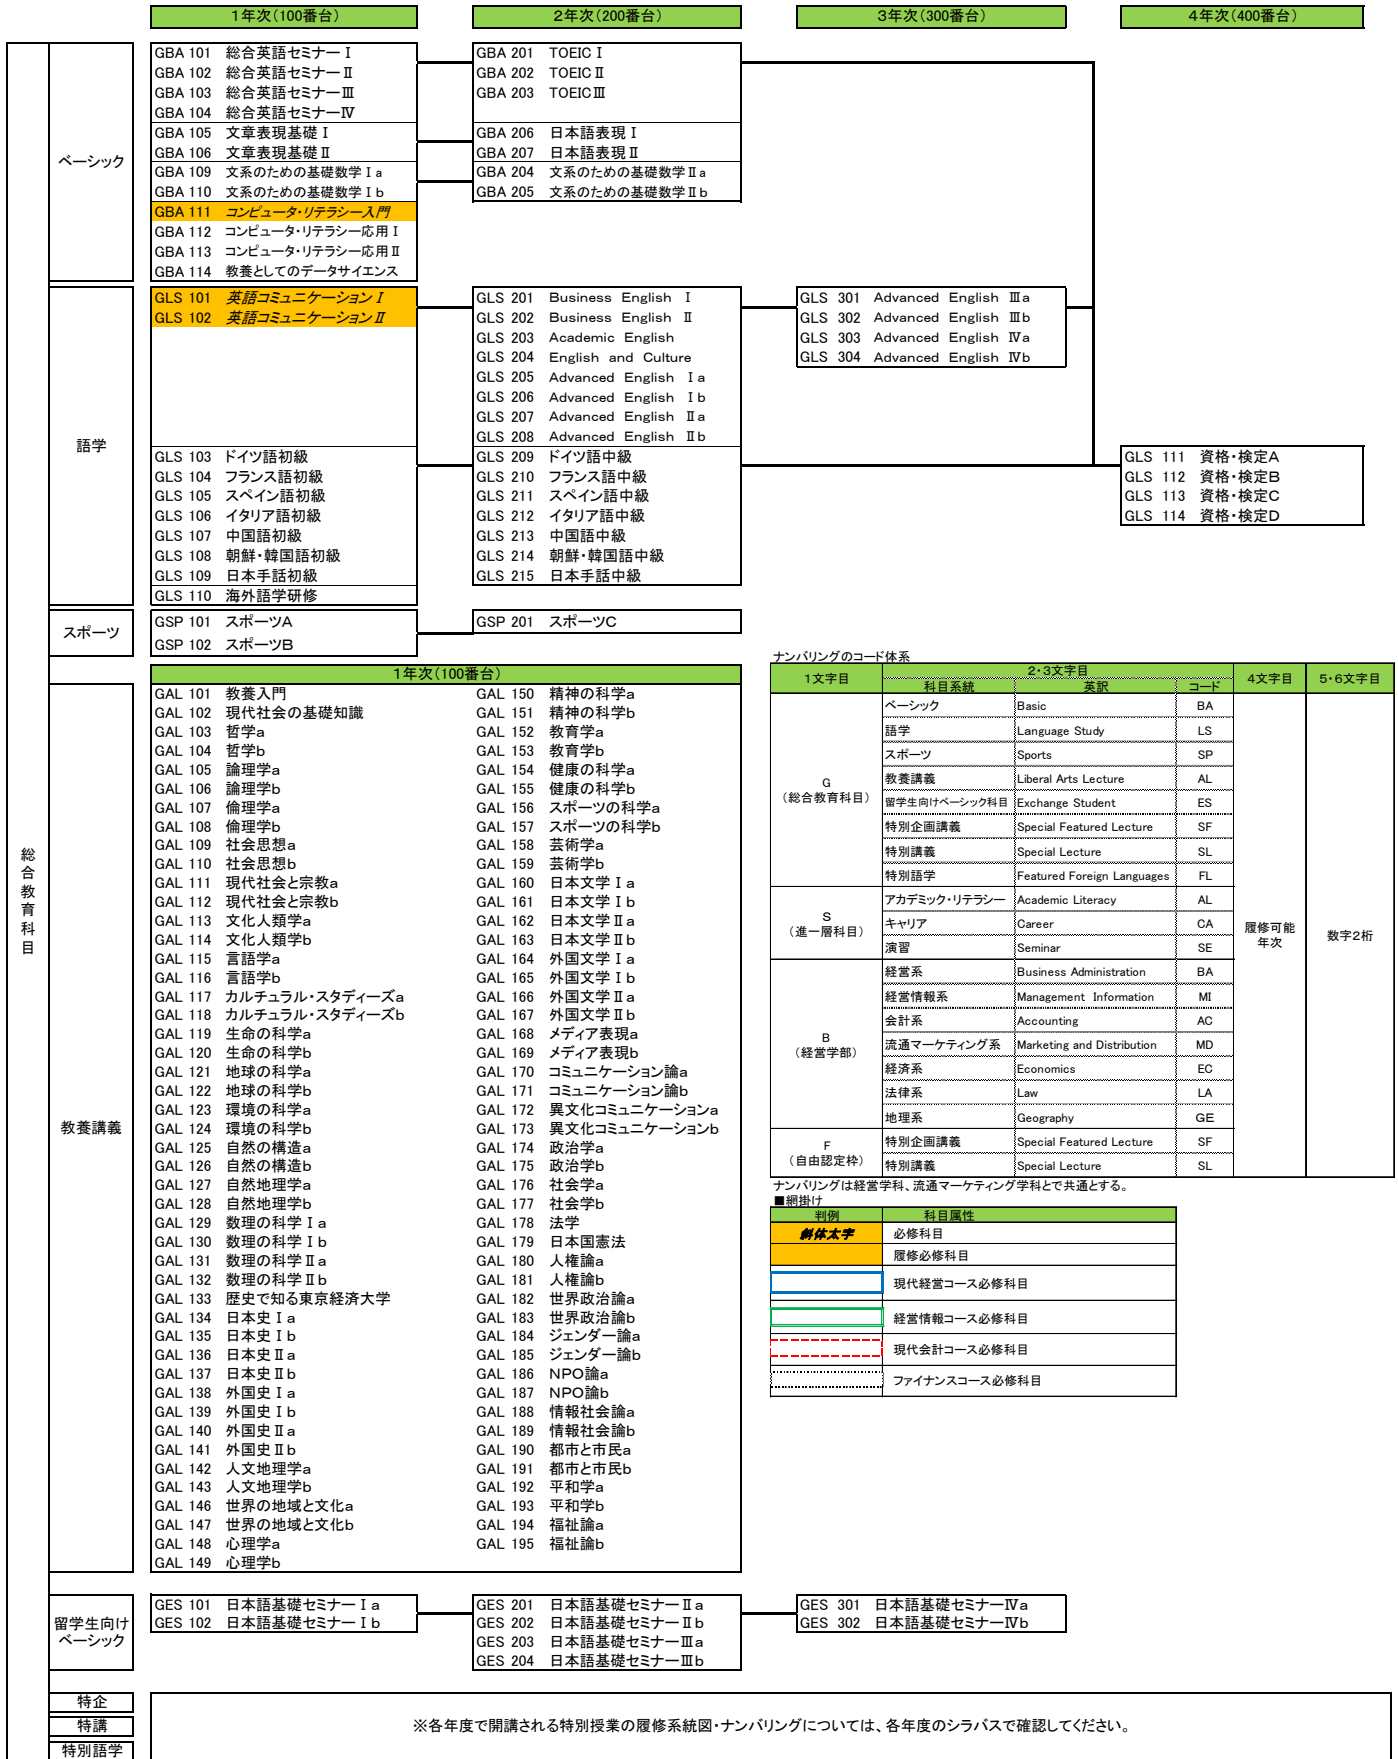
1年次(100番台)

2年次(200番台)

3年次(300番台)

4年次(400番台)

総合教育科目

ベーシック

GBA 101 総合英語セミナーⅠ
GBA 102 総合英語セミナーⅡ
GBA 103 総合英語セミナーⅢ
GBA 104 総合英語セミナーⅣ
GBA 105 文章表現基礎Ⅰ
GBA 106 文章表現基礎Ⅱ
GBA 109 文系のための基礎数学Ⅰa
GBA 110 文系のための基礎数学Ⅰb
GBA 111 コンピュータ・リテラシー入門
GBA 112 コンピュータ・リテラシー応用Ⅰ
GBA 113 コンピュータ・リテラシー応用Ⅱ
GBA 114 教養としてのデータサイエンス

GBA 201 TOEIC Ⅰ
GBA 202 TOEIC Ⅱ
GBA 203 TOEIC Ⅲ
GBA 206 日本語表現Ⅰ
GBA 207 日本語表現Ⅱ
GBA 204 文系のための基礎数学Ⅱa
GBA 205 文系のための基礎数学Ⅱb

語学

GLS 101 英語コミュニケーションⅠ
GLS 102 英語コミュニケーションⅡ
GLS 103 ドイツ語初級
GLS 104 フランス語初級
GLS 105 スペイン語初級
GLS 106 イタリア語初級
GLS 107 中国語初級
GLS 108 朝鮮・韓国語初級
GLS 109 日本手話初級
GLS 110 海外語学研修

GLS 201 Business English Ⅰ
GLS 202 Business English Ⅱ
GLS 203 Academic English
GLS 204 English and Culture
GLS 205 Advanced English Ⅰa
GLS 206 Advanced English Ⅰb
GLS 207 Advanced English Ⅱa
GLS 208 Advanced English Ⅱb
GLS 209 ドイツ語中級
GLS 210 フランス語中級
GLS 211 スペイン語中級
GLS 212 イタリア語中級
GLS 213 中国語中級
GLS 214 朝鮮・韓国語中級
GLS 215 日本手話中級

GLS 301 Advanced English Ⅲa
GLS 302 Advanced English Ⅲb
GLS 303 Advanced English Ⅳa
GLS 304 Advanced English Ⅳb

GLS 111 資格・検定A
GLS 112 資格・検定B
GLS 113 資格・検定C
GLS 114 資格・検定D

スポーツ

GSP 101 スポーツA
GSP 102 スポーツB

GSP 201 スポーツC

教養講義

1年次(100番台)

GAL 101 教養入門
GAL 102 現代社会の基礎知識
GAL 103 哲学a
GAL 104 哲学b
GAL 105 論理学a
GAL 106 論理学b
GAL 107 倫理学a
GAL 108 倫理学b
GAL 109 社会思想a
GAL 110 社会思想b
GAL 111 現代社会と宗教a
GAL 112 現代社会と宗教b
GAL 113 文化人類学a
GAL 114 文化人類学b
GAL 115 言語学a
GAL 116 言語学b
GAL 117 カルチュラル・スタディーズa
GAL 118 カルチュラル・スタディーズb
GAL 119 生命の科学a
GAL 120 生命の科学b
GAL 121 地球の科学a
GAL 122 地球の科学b
GAL 123 環境の科学a
GAL 124 環境の科学b
GAL 125 自然の構造a
GAL 126 自然の構造b
GAL 127 自然地理学a
GAL 128 自然地理学b
GAL 129 数理の科学Ⅰa
GAL 130 数理の科学Ⅰb
GAL 131 数理の科学Ⅱa
GAL 132 数理の科学Ⅱb
GAL 133 歴史で知る東京経済大学
GAL 134 日本史Ⅰa
GAL 135 日本史Ⅰb
GAL 136 日本史Ⅱa
GAL 137 日本史Ⅱb
GAL 138 外国史Ⅰa
GAL 139 外国史Ⅰb
GAL 140 外国史Ⅱa
GAL 141 外国史Ⅱb
GAL 142 人文地理学a
GAL 143 人文地理学b
GAL 146 世界の地域と文化a
GAL 147 世界の地域と文化b
GAL 148 心理学a
GAL 149 心理学b

GAL 150 精神の科学a
GAL 151 精神の科学b
GAL 152 教育学a
GAL 153 教育学b
GAL 154 健康の科学a
GAL 155 健康の科学b
GAL 156 スポーツの科学a
GAL 157 スポーツの科学b
GAL 158 芸術学a
GAL 159 芸術学b
GAL 160 日本文学Ⅰa
GAL 161 日本文学Ⅰb
GAL 162 日本文学Ⅱa
GAL 163 日本文学Ⅱb
GAL 164 外国文学Ⅰa
GAL 165 外国文学Ⅰb
GAL 166 外国文学Ⅱa
GAL 167 外国文学Ⅱb
GAL 168 メディア表現a
GAL 169 メディア表現b
GAL 170 コミュニケーション論a
GAL 171 コミュニケーション論b
GAL 172 異文化コミュニケーションa
GAL 173 異文化コミュニケーションb
GAL 174 政治学a
GAL 175 政治学b
GAL 176 社会学a
GAL 177 社会学b
GAL 178 法学
GAL 179 日本国憲法
GAL 180 人権論a
GAL 181 人権論b
GAL 182 世界政治論a
GAL 183 世界政治論b
GAL 184 ジェンダー論a
GAL 185 ジェンダー論b
GAL 186 NPO論a
GAL 187 NPO論b
GAL 188 情報社会論a
GAL 189 情報社会論b
GAL 190 都市と市民a
GAL 191 都市と市民b
GAL 192 平和学a
GAL 193 平和学b
GAL 194 福祉論a
GAL 195 福祉論b

ナンバリングのコード体系

| 1文字目 | 2・3文字目 科目系統 | 英訳 | コード | 4文字目 | 5・6文字目 |
|---|---|---|---|---|---|
| G (総合教育科目) | ベーシック | Basic | BA | 履修可能年次 | 数字2桁 |
| | 語学 | Language Study | LS | | |
| | スポーツ | Sports | SP | | |
| | 教養講義 | Liberal Arts Lecture | AL | | |
| | 留学生向けベーシック科目 | Exchange Student | ES | | |
| | 特別企画講義 | Special Featured Lecture | SF | | |
| | 特別講義 | Special Lecture | SL | | |
| | 特別語学 | Featured Foreign Languages | FL | | |
| S (進一層科目) | アカデミック・リテラシー | Academic Literacy | AL | | |
| | キャリア | Career | CA | | |
| | 演習 | Seminar | SE | | |
| B (経営学部) | 経営系 | Business Administration | BA | | |
| | 経営情報系 | Management Information | MI | | |
| | 会計系 | Accounting | AC | | |
| | 流通マーケティング系 | Marketing and Distribution | MD | | |
| | 経済系 | Economics | EC | | |
| | 法律系 | Law | LA | | |
| | 地理系 | Geography | GE | | |
| F (自由認定枠) | 特別企画講義 | Special Featured Lecture | SF | | |
| | 特別講義 | Special Lecture | SL | | |

ナンバリングは経営学科、流通マーケティング学科とで共通とする。
■網掛け

| 判例 | 科目属性 |
|---|---|
| 斜体太字 | 必修科目 |
| | 履修必修科目 |
| | 現代経営コース必修科目 |
| | 経営情報コース必修科目 |
| | 現代会計コース必修科目 |
| | ファイナンスコース必修科目 |

留学生向けベーシック

GES 101 日本語基礎セミナーⅠa
GES 102 日本語基礎セミナーⅠb

GES 201 日本語基礎セミナーⅡa
GES 202 日本語基礎セミナーⅡb
GES 203 日本語基礎セミナーⅢa
GES 204 日本語基礎セミナーⅢb

GES 301 日本語基礎セミナーⅣa
GES 302 日本語基礎セミナーⅣb

特企
特講
特別語学

※各年度で開講される特別授業の履修系統図・ナンバリングについては、各年度のシラバスで確認してください。